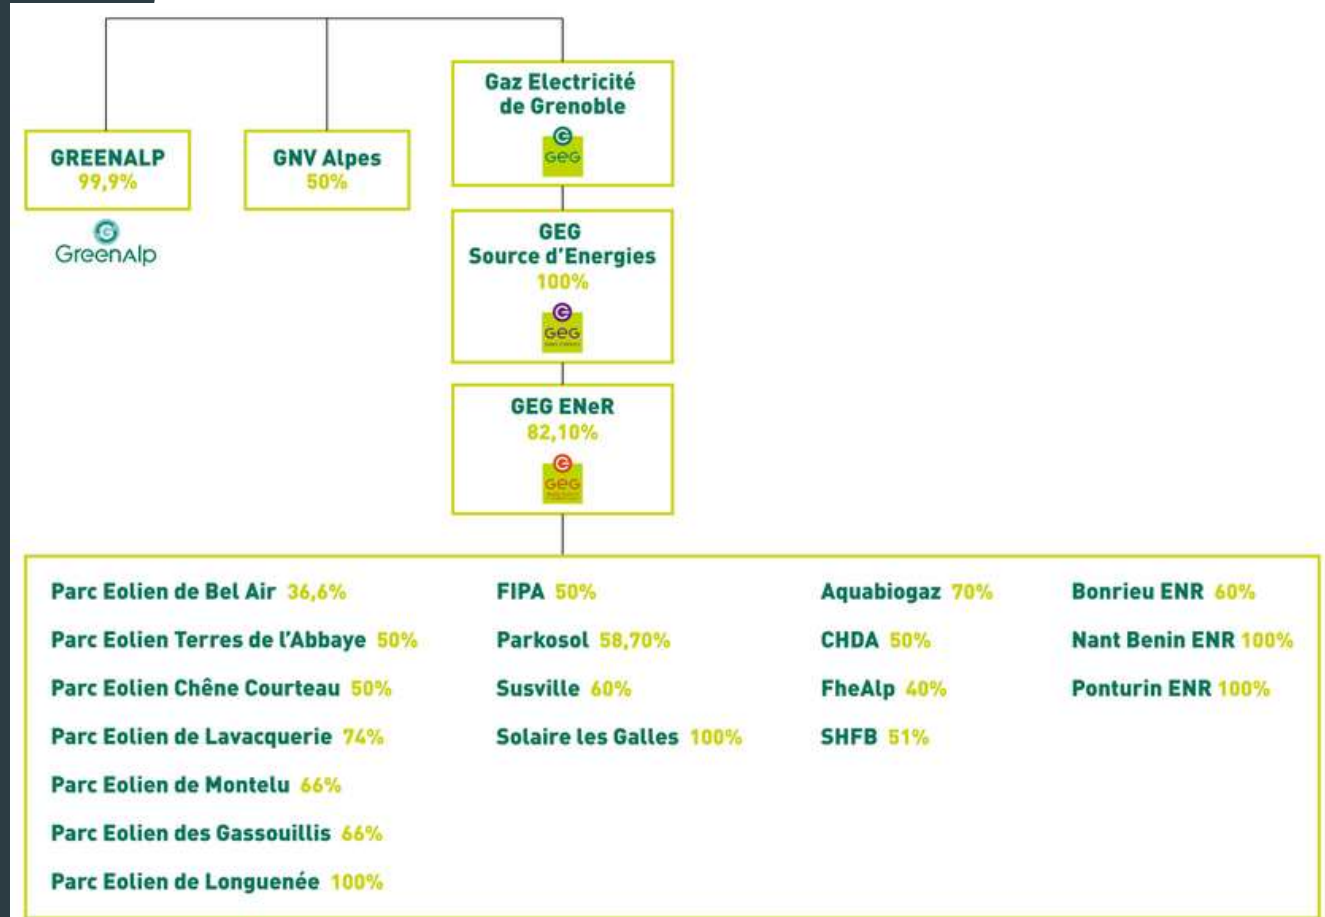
GREENALP
99,9%

GreenAlp

GNV Alpes
50%

Gaz Electricité de Grenoble

GEG

GEG Source d'Energies
100%

GEG

GEG ENeR
82,10%

GEG

Parc Eolien de Bel Air 36,6%
Parc Eolien Terres de l'Abbaye 50%
Parc Eolien Chêne Courteau 50%
Parc Eolien de Lavacquerie 74%
Parc Eolien de Montelu 66%
Parc Eolien des Gassouillis 66%
Parc Eolien de Longuenée 100%

FIPA 50%
Parkosol 58,70%
Susville 60%
Solaire les Galles 100%

Aquabiogaz 70%
CHDA 50%
FheAlp 40%
SHFB 51%

Bonrieu ENR 60%
Nant Benin ENR 100%
Ponturin ENR 100%